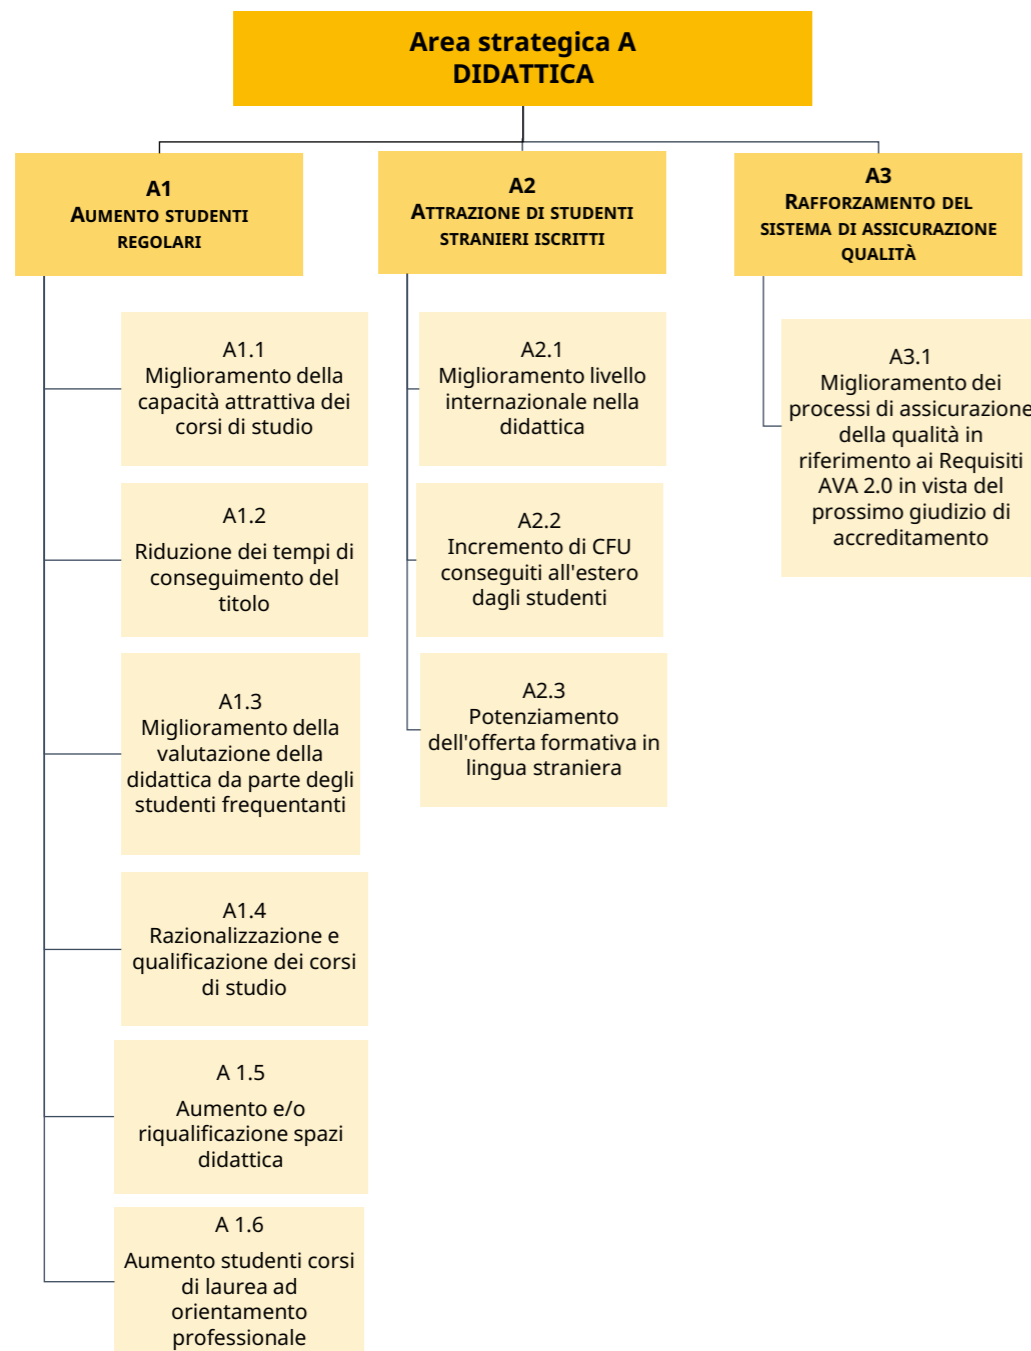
Area strategica A
DIDATTICA

A1
AUMENTO STUDENTI REGOLARI

A1.1
Miglioramento della capacità attrattiva dei corsi di studio

A1.2
Riduzione dei tempi di conseguimento del titolo

A1.3
Miglioramento della valutazione della didattica da parte degli studenti frequentanti

A1.4
Razionalizzazione e qualificazione dei corsi di studio

A 1.5
Aumento e/o riqualificazione spazi didattica

A 1.6
Aumento studenti corsi di laurea ad orientamento professionale

A2
ATTRAZIONE DI STUDENTI STRANIERI ISCRITTI

A2.1
Miglioramento livello internazionale nella didattica

A2.2
Incremento di CFU conseguiti all'estero dagli studenti

A2.3
Potenziamento dell'offerta formativa in lingua straniera

A3
RAFFORZAMENTO DEL SISTEMA DI ASSICURAZIONE QUALITÀ

A3.1
Miglioramento dei processi di assicurazione della qualità in riferimento ai Requisiti AVA 2.0 in vista del prossimo giudizio di accreditamento